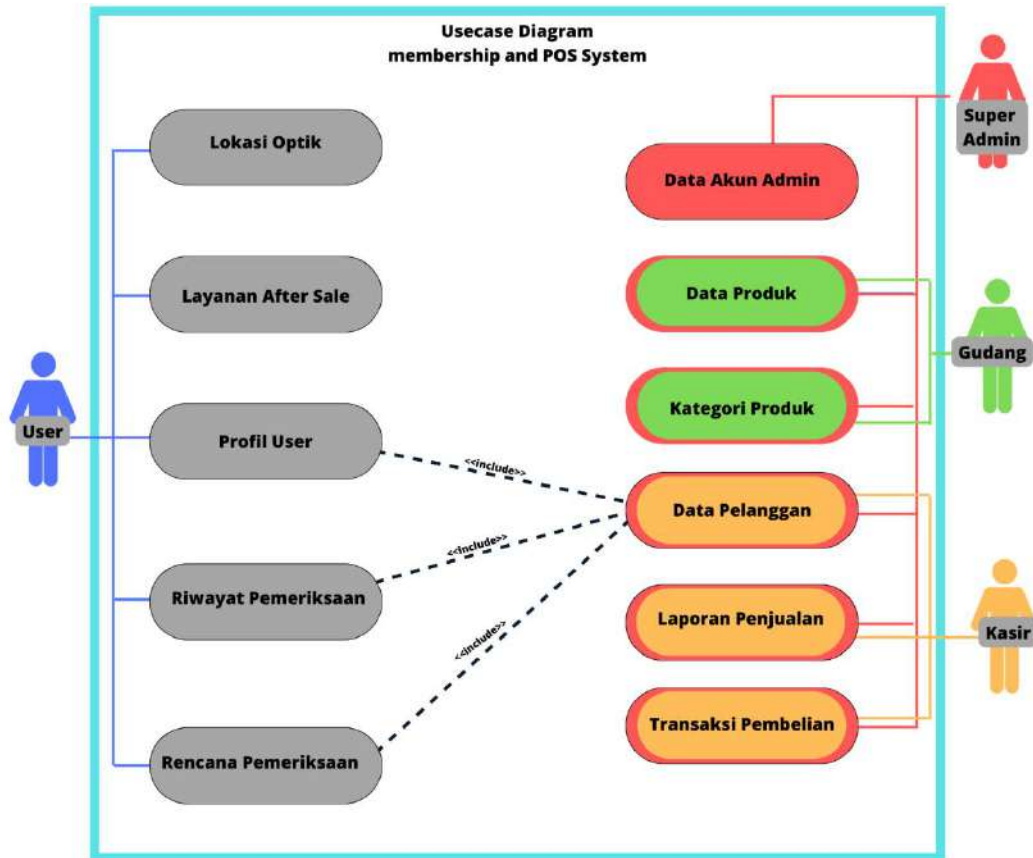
Usecase Diagram
membership and POS System

Lokasi Optik

Layanan After Sale

User

Profil User

Riwayat Pemeriksaan

Rencana Pemeriksaan

<<include>>

<<include>>

<<include>>

Super Admin

Data Akun Admin

Data Produk

Gudang

Kategori Produk

Data Pelanggan

Laporan Penjualan

Kasir

Transaksi Pembelian